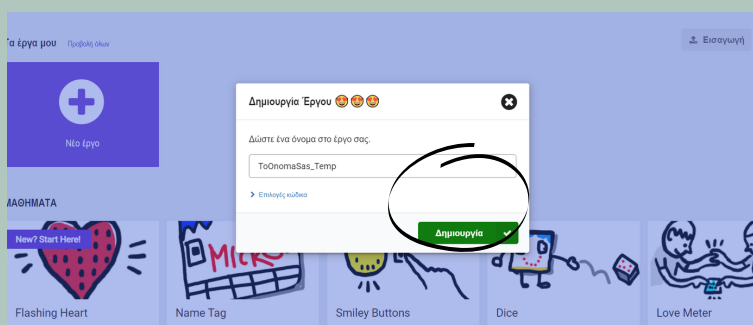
Τα έργα μου Προβολή όλων

Εισαγωγή

Νέο έργο

ΜΑΘΗΜΑΤΑ

New? Start Here!

Flashing Heart

Name Tag

Smiley Buttons

Dice

Love Meter

Δημιουργία Έργου 🤩🤩🤩

Δώστε ένα όνομα στο έργο σας.

ToOnomaSas_Temp

Επιλογές κώδικα

Δημιουργία